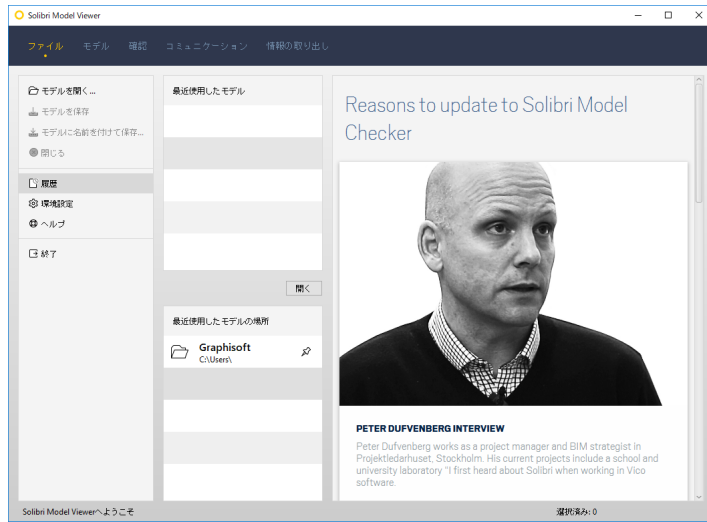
Solibri Model Viewer

ファイル モデル 確認 コミュニケーション 情報の取り出し

モデルを開く...
モデルを保存
モデルに名前を付けて保存...
閉じる

履歴
環境設定
ヘルプ

終了

最近使用したモデル

開く

最近使用したモデルの場所

Graphisoft
C:\Users\

Reasons to update to Solibri Model Checker

PETER DUFVENBERG INTERVIEW

Peter Dufvenberg works as a project manager and BIM strategist in Projektledarhuset, Stockholm. His current projects include a school and university laboratory "I first heard about Solibri when working in Vico software.

Solibri Model Viewerへようこそ

選択済み: 0